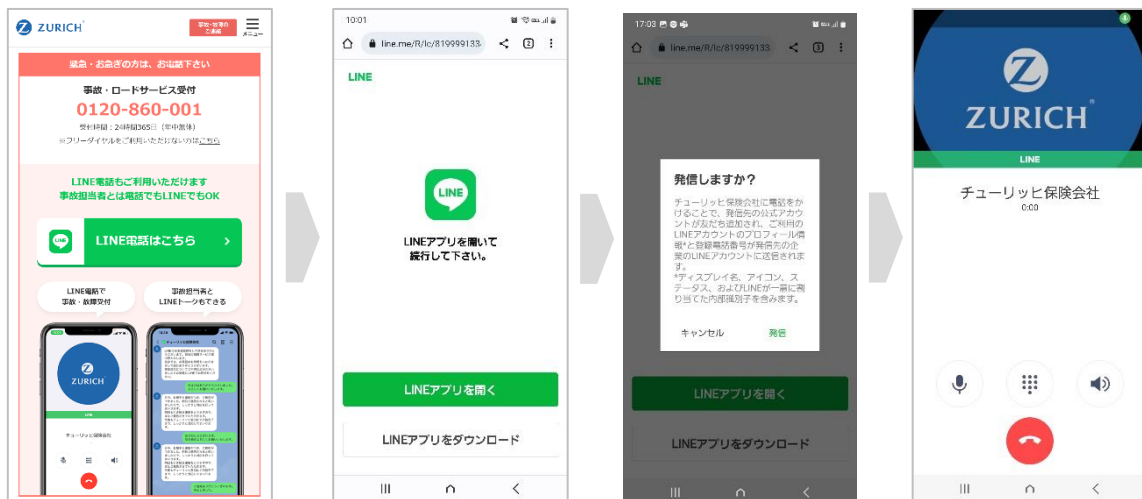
ZURICH

事故・故障の ご連絡

メニュー

緊急・お急ぎの方は、お電話下さい

事故・ロードサービス受付

0120-860-001

受付時間：24時間365日（年中無休）

※フリーダイヤルをご利用いただけないお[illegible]

LINE電話もご利用いただけます
事故担当者とは電話でもLINEでもOK

LINE電話はこちら ›

LINE電話で 事故・故障受付

事故担当者と LINEトークもできる

ZURICH

LINE

チューリッヒ保険会社

10:01

line.me/R/lc/819999133

LINE

LINE

LINEアプリを開いて 続行して下さい。

LINEアプリを開く

LINEアプリをダウンロード

17:03

line.me/R/lc/819999133

LINE

発信しますか?

チューリッヒ保険会社に電話をかけることで、発信先の公式アカウントが友だち追加され、ご利用のLINEアカウントのプロフィール情報*と登録電話番号が発信先の企業のLINEアカウントに送信されます。
*ディスプレイ名、アイコン、ステータス、およびLINEが一意に割り当てた内部識別子を含みます。

キャンセル

発信

LINEアプリを開く

LINEアプリをダウンロード

ZURICH

LINE

チューリッヒ保険会社

0:00